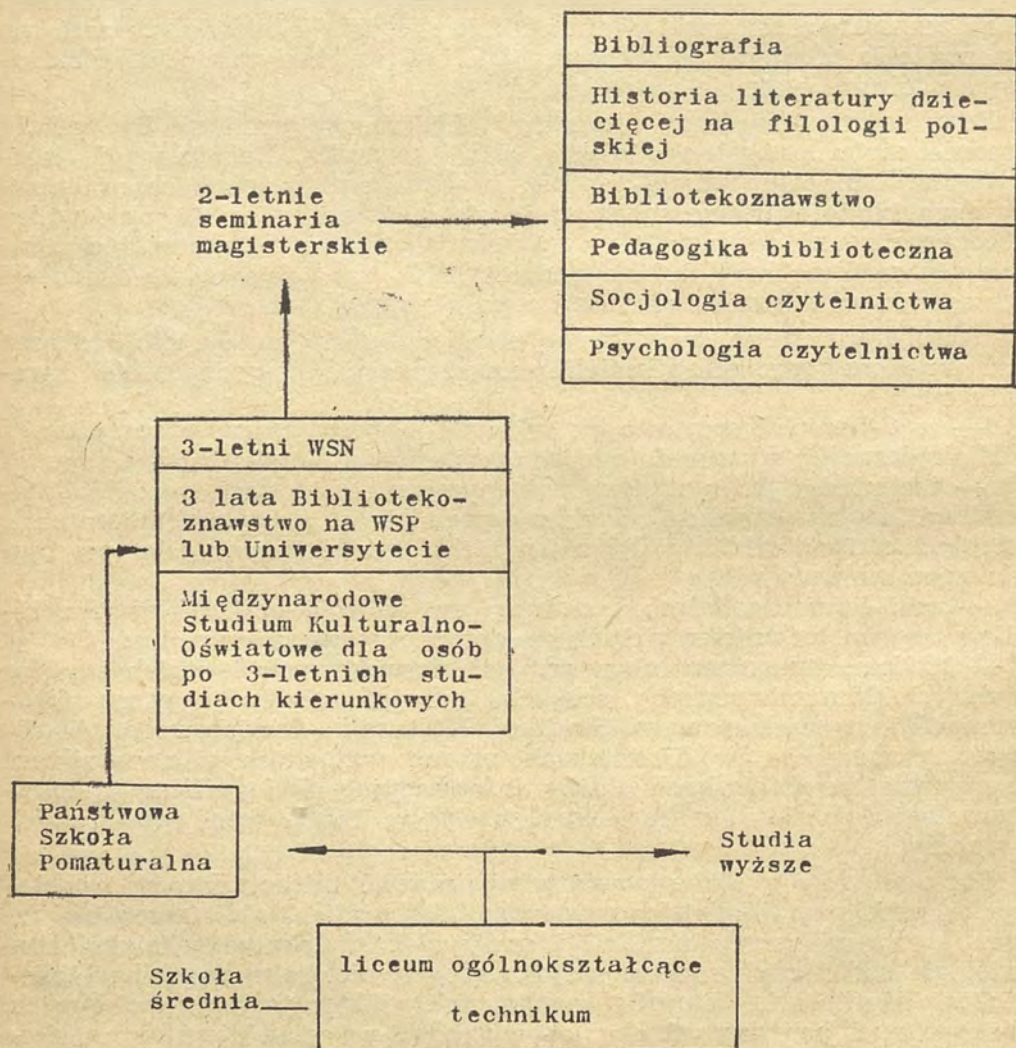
Bibliografia

Historia literatury dziecięcej na filologii polskiej

Bibliotekoznawstwo

Pedagogika biblioteczna

Socjologia czytelnictwa

Psychologia czytelnictwa

2-letnie seminaria magisterskie

3-letni WSN

3 lata Bibliotekoznawstwo na WSP lub Uniwersytecie

Międzynarodowe Studium Kulturalno-Oświatowe dla osób po 3-letnich studiach kierunkowych

Państwowa Szkoła Pomaturalna

Studia wyższe

Szkoła średnia

liceum ogólnokształcące

technikum